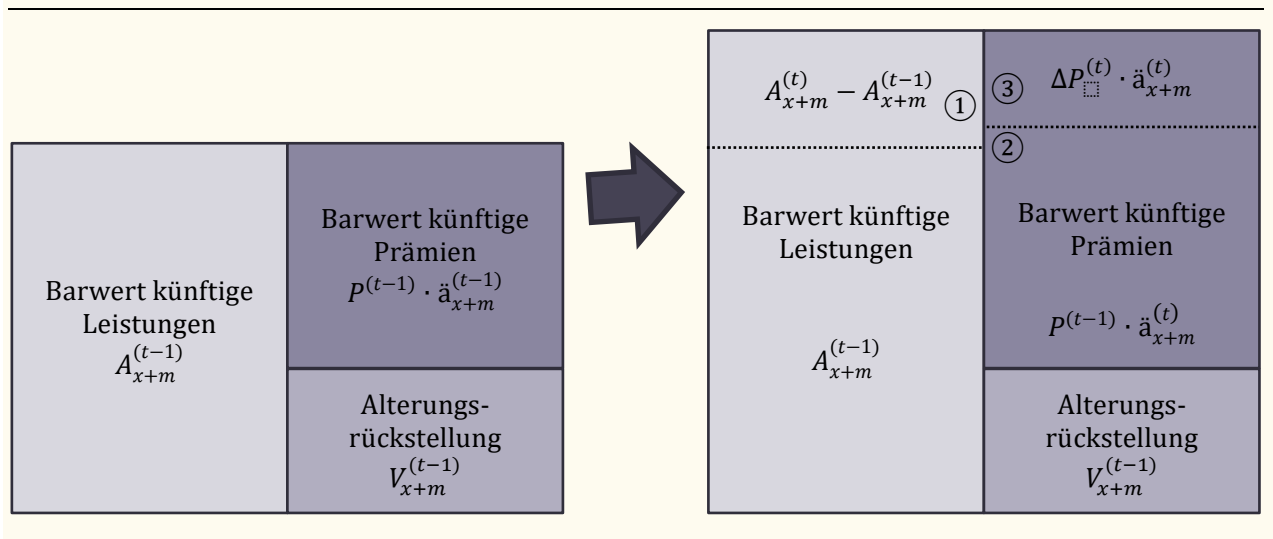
Barwert künftige Leistungen
$A_{x+m}^{(t-1)}$

Barwert künftige Prämien
$P^{(t-1)} \cdot ä_{x+m}^{(t-1)}$

Alterungs-rückstellung
$V_{x+m}^{(t-1)}$

$A_{x+m}^{(t)} - A_{x+m}^{(t-1)}$ ①

Barwert künftige Leistungen

$A_{x+m}^{(t-1)}$

③ $\Delta P^{(t)} \cdot ä_{x+m}^{(t)}$

②

Barwert künftige Prämien

$P^{(t-1)} \cdot ä_{x+m}^{(t)}$

Alterungs-rückstellung
$V_{x+m}^{(t-1)}$